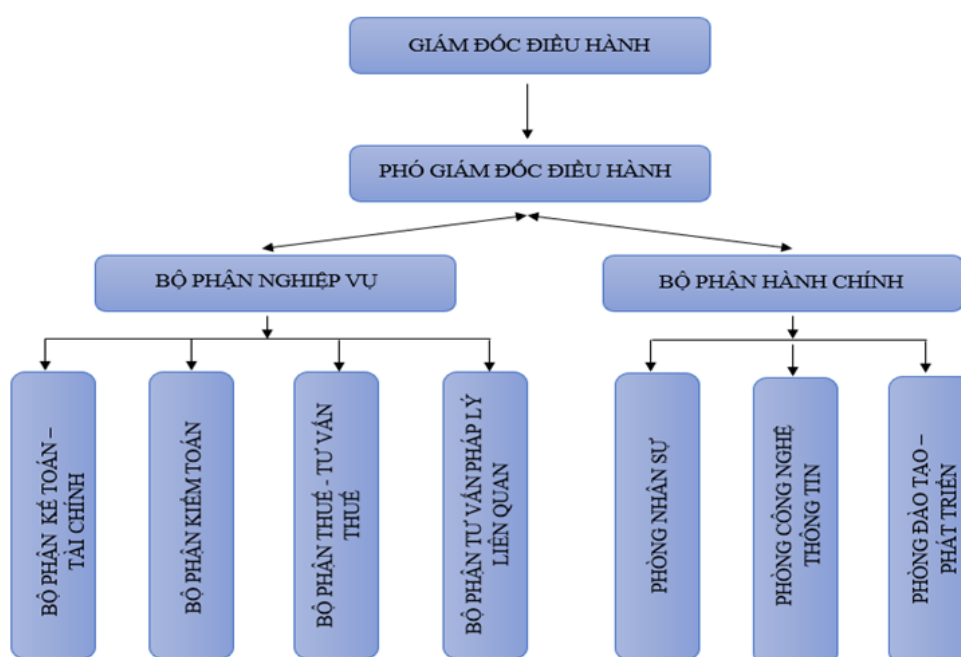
GIÁM ĐỐC ĐIỀU HÀNH

PHÓ GIÁM ĐỐC ĐIỀU HÀNH

BỘ PHẬN NGHIỆP VỤ

BỘ PHẬN HÀNH CHÍNH

BỘ PHẬN KẾ TOÁN – TÀI CHÍNH

BỘ PHẬN KIỂM TOÁN

BỘ PHẬN THUẾ - TƯ VẤN THUẾ

BỘ PHẬN TƯ VẤN PHÁP LÝ LIÊN QUAN

PHÒNG NHÂN SỰ

PHÒNG CÔNG NGHỆ THÔNG TIN

PHÒNG ĐÀO TẠO – PHÁT TRIỂN